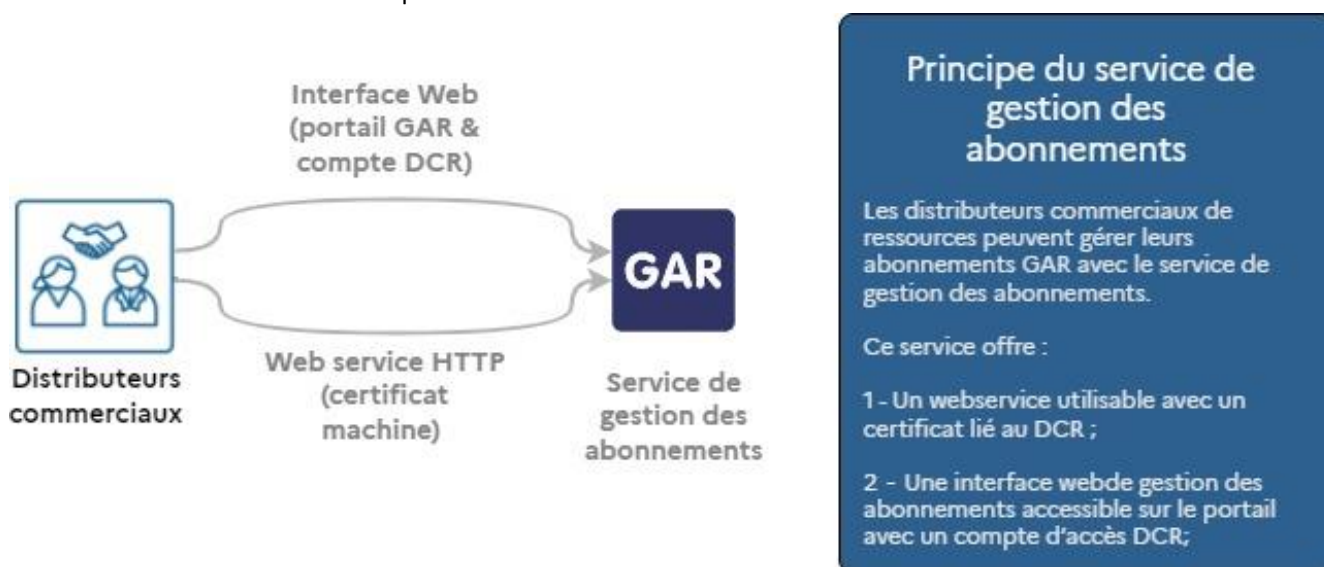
Interface Web (portail GAR & compte DCR)

Distributeurs commerciaux

GAR

Web service HTTP (certificat machine)

Service de gestion des abonnements

Principe du service de gestion des abonnements

Les distributeurs commerciaux de ressources peuvent gérer leurs abonnements GAR avec le service de gestion des abonnements.

Ce service offre :

1 - Un webservice utilisable avec un certificat lié au DCR ;

2 - Une interface webde gestion des abonnements accessible sur le portail avec un compte d'accès DCR;